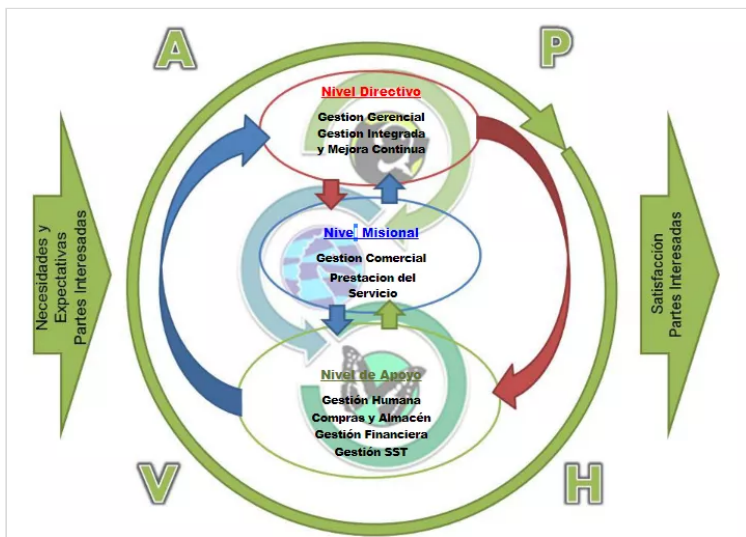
A

P

Necesidades y Expectativas Partes Interesadas

Nivel Directivo

Gestion Gerencial
Gestion Integrada y Mejora Continua

Nivel Misional

Gestion Comercial
Prestacion del Servicio

Nivel de Apoyo

Gestión Humana
Compras y Almacén
Gestión Financiera
Gestión SST

Satisfacción Partes Interesadas

V

H